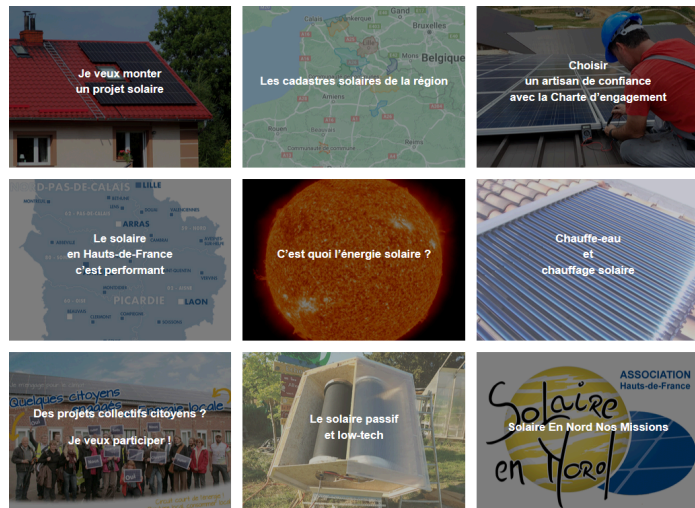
Je veux monter un projet solaire

Les cadastres solaires de la région

Choisir un artisan de confiance avec la Charte d'engagement

Le solaire en Hauts-de-France c'est performant

C'est quoi l'énergie solaire ?

Chauffe-eau et chauffage solaire

Des projets collectifs citoyens ? Je veux participer !

Le solaire passif et low-tech

ASSOCIATION Hauts-de-France

Solaire en Nord

Solaire En Nord Nos Missions